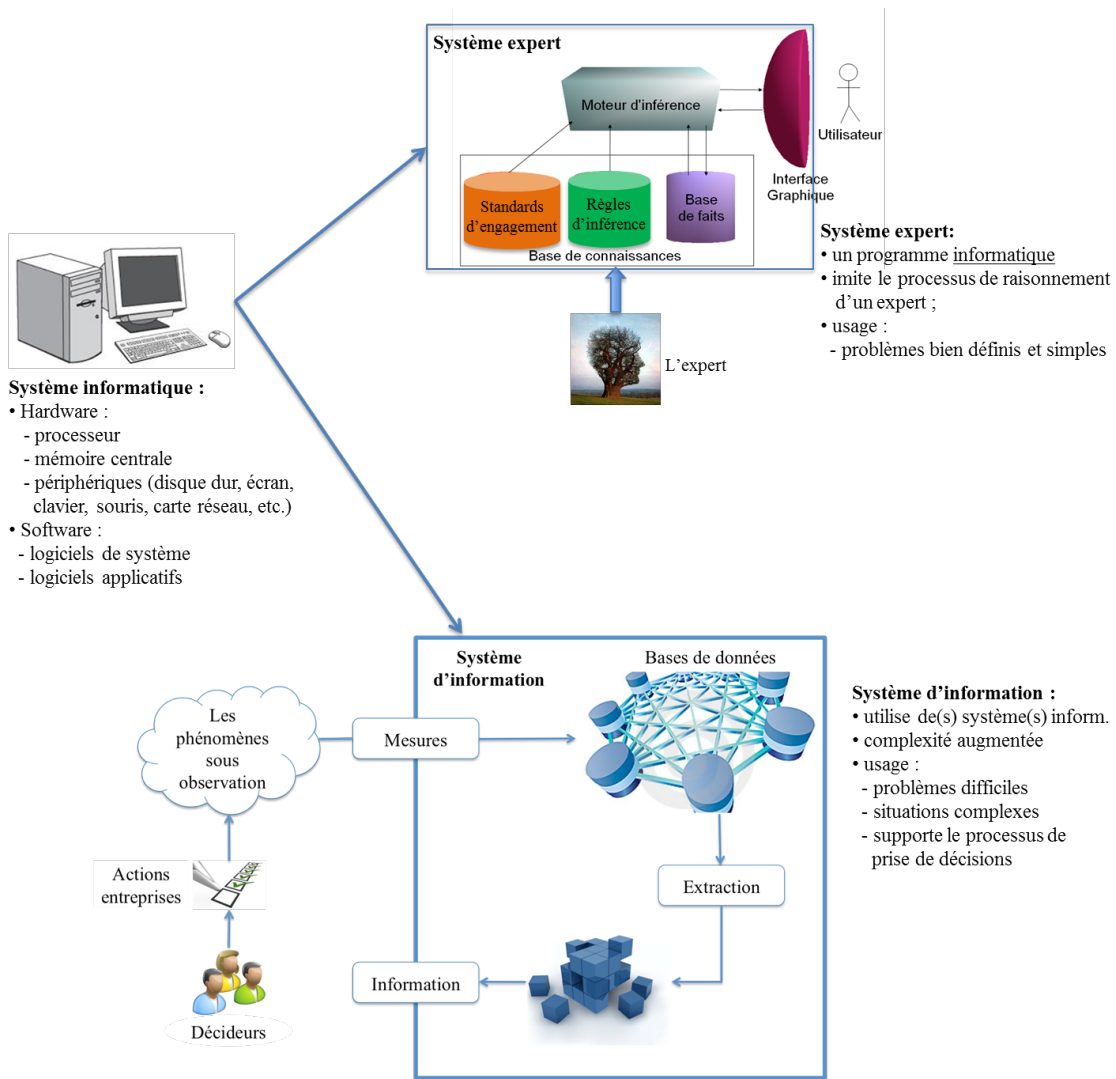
Système expert

Moteur d'inférence

Utilisateur

Interface Graphique

Standards d'engagement

Règles d'inférence

Base de faits

Base de connaissances

L'expert

Système expert:
• un programme informatique
• imite le processus de raisonnement d'un expert ;
• usage :
- problèmes bien définis et simples

Système informatique :
• Hardware :
- processeur
- mémoire centrale
- périphériques (disque dur, écran, clavier, souris, carte réseau, etc.)
• Software :
- logiciels de système
- logiciels applicatifs

Système d'information

Bases de données

Les phénomènes sous observation

Mesures

Actions entreprises

Extraction

Information

Décideurs

Système d'information :
• utilise de(s) système(s) inform.
• complexité augmentée
• usage :
- problèmes difficiles
- situations complexes
- supporte le processus de prise de décisions